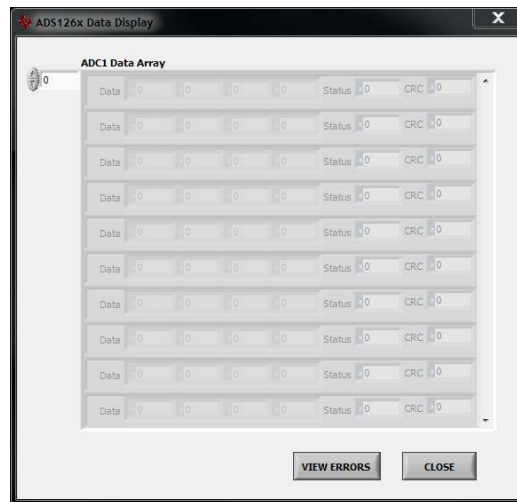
ADS126x Data Display

ADC1 Data Array

0

Data 0 0 0 0 Status 0 CRC 0

Data 0 0 0 0 Status 0 CRC 0

Data 0 0 0 0 Status 0 CRC 0

Data 0 0 0 0 Status 0 CRC 0

Data 0 0 0 0 Status 0 CRC 0

Data 0 0 0 0 Status 0 CRC 0

Data 0 0 0 0 Status 0 CRC 0

Data 0 0 0 0 Status 0 CRC 0

Data 0 0 0 0 Status 0 CRC 0

Data 0 0 0 0 Status 0 CRC 0

VIEW ERRORS

CLOSE